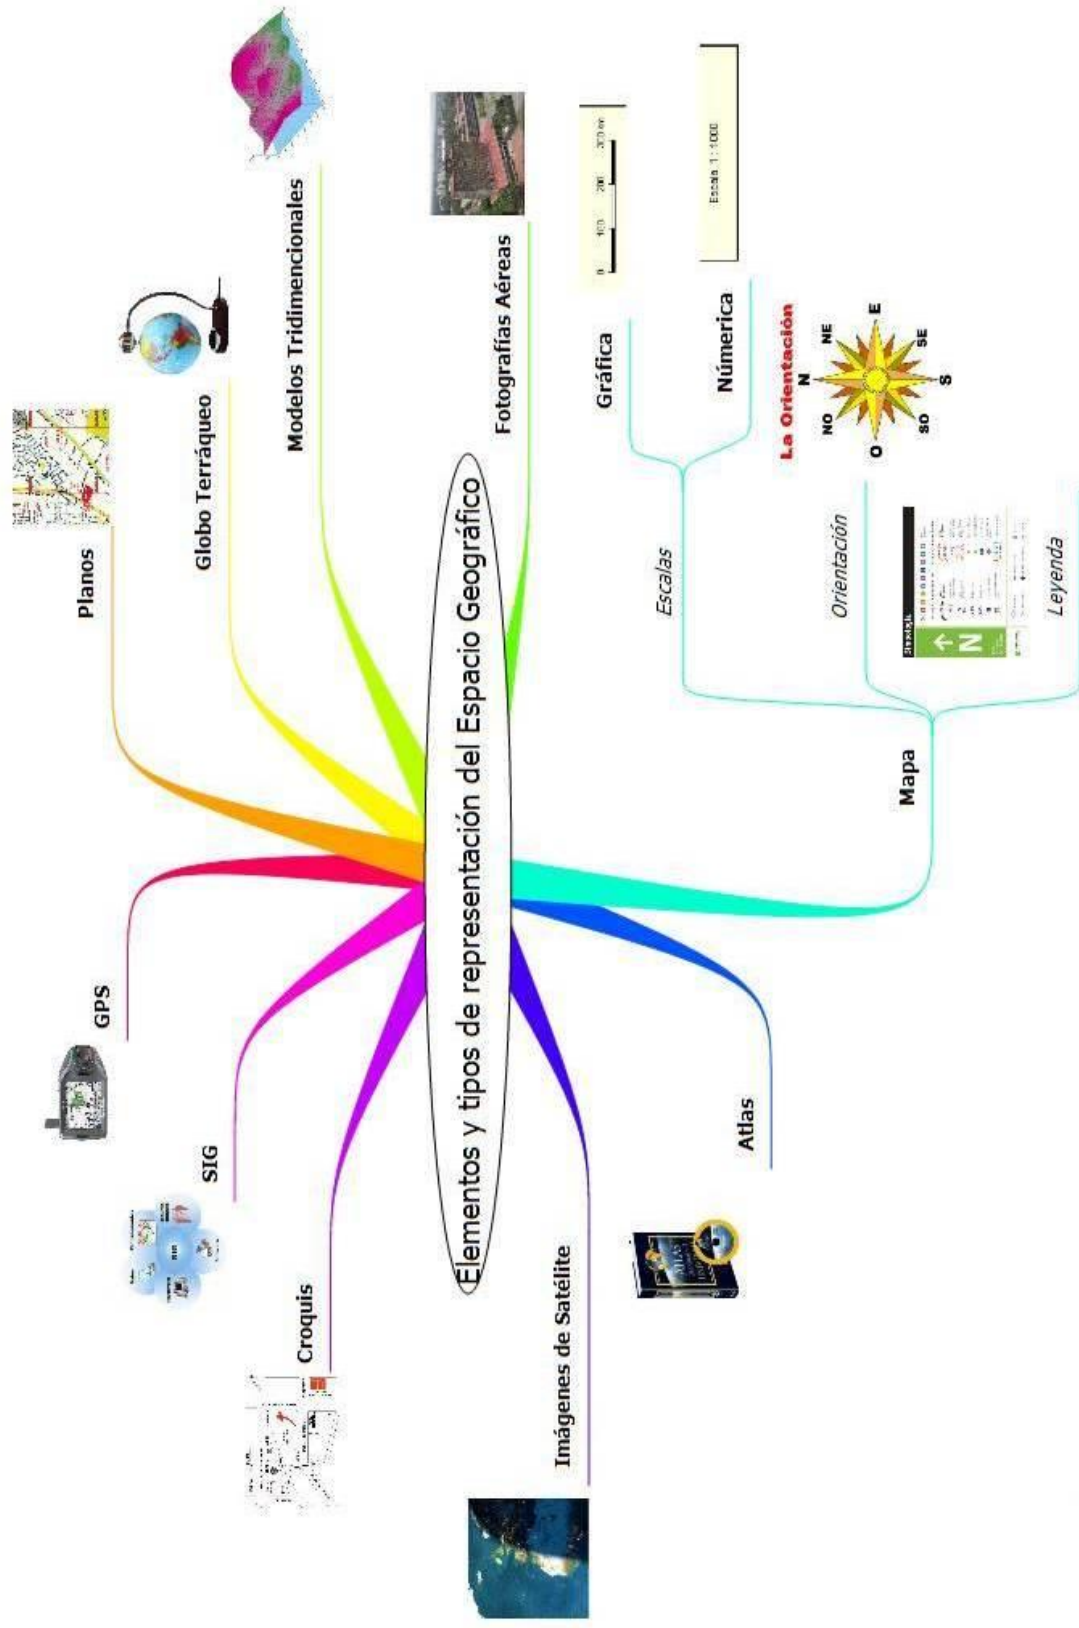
Elementos y tipos de representación del Espacio Geográfico

Planos

Globo Terráqueo

Modelos Tridimencionales

Fotografías Aéreas

Mapa

Escalas

Gráfica

0 100 200 300 m

Númerica

Escala 1:1000

Orientación

La Orientación

N

NE

E

SE

S

SO

O

NO

Leyenda

N

Atlas

Imágenes de Satélite

Croquis

SIG

GPS